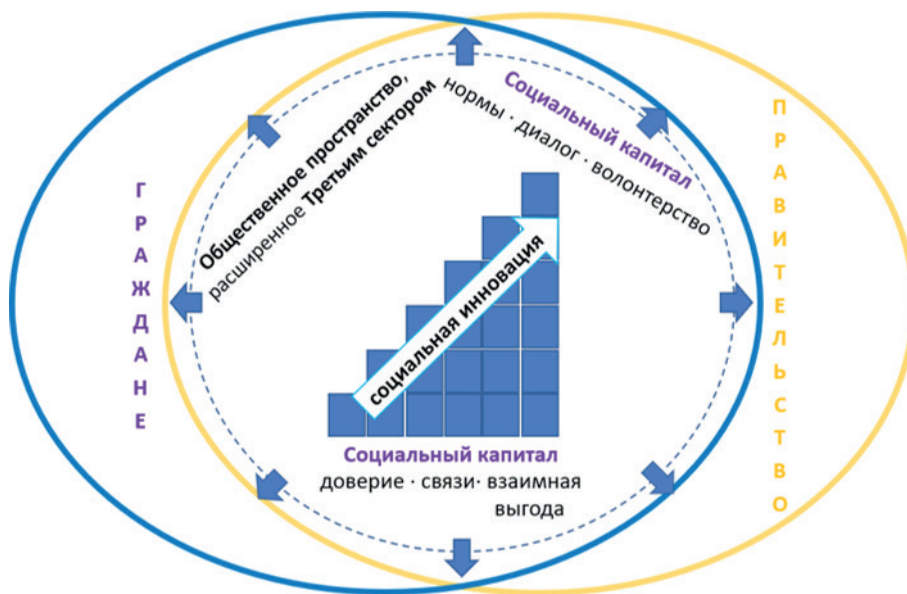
Г
Р
А
Ж
Д
А
Н
Е

Общественное пространство, расширенное Третьим сектором

Социальный капитал
нормы · диалог · волонтерство

П
Р
А
В
И
Т
Е
Л
Ь
С
Т
В
О

социальная инновация

Социальный капитал
доверие · связи· взаимная выгода